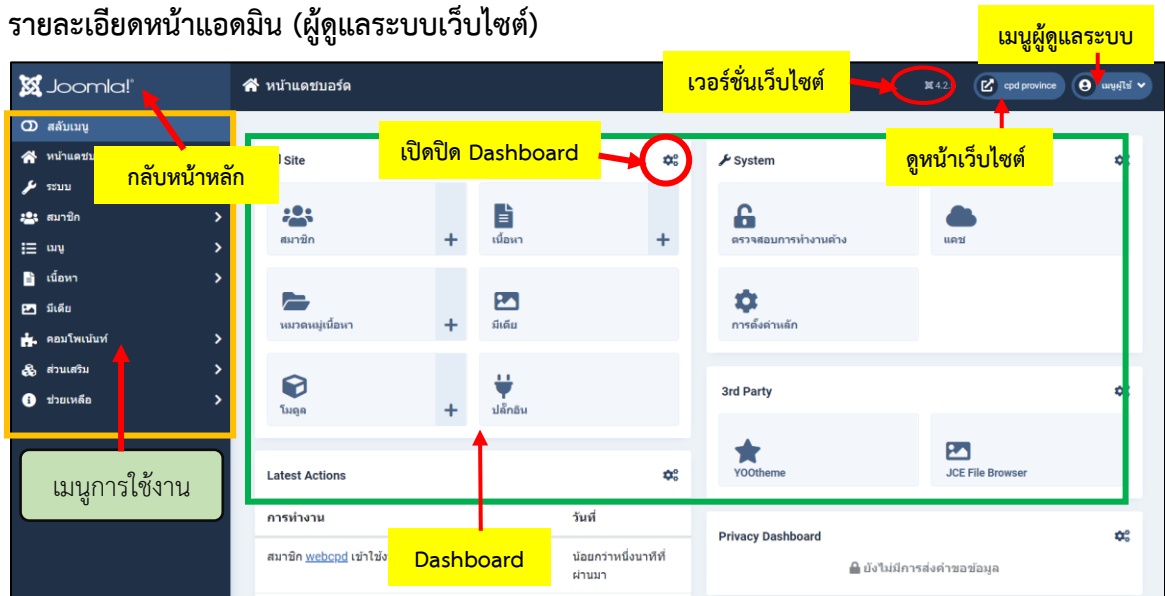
รายละเอียดหน้าแอดมิน (ผู้ดูแลระบบเว็บไซต์)

Joomla!

หน้าแดชบอร์ด

เวอร์ชั่นเว็บไซต์

4.2.

cpd province

เมนูผู้ใช้

เมนูผู้ดูแลระบบ

สลับเมนู

หน้าแดชบ

กลับหน้าหลัก

ระบบ

สมาชิก

เมนู

เนื้อหา

มีเดีย

คอมโพเน้นท์

ส่วนเสริม

ช่วยเหลือ

เมนูการใช้งาน

Site

เปิดปิด Dashboard

สมาชิก

เนื้อหา

หมวดหมู่เนื้อหา

มีเดีย

โมดูล

ปลั๊กอิน

System

ดูหน้าเว็บไซต์

ตรวจสอบการทำงานค้าง

แคช

การตั้งค่าหลัก

3rd Party

YOOtheme

JCE File Browser

Latest Actions

การทำงาน

วันที่

สมาชิก webcpd เข้าใช่ง

Dashboard

น้อยกว่าหนึ่งนาทีที่ผ่านมา

Privacy Dashboard

ยังไม่มีการส่งคำขอข้อมูล